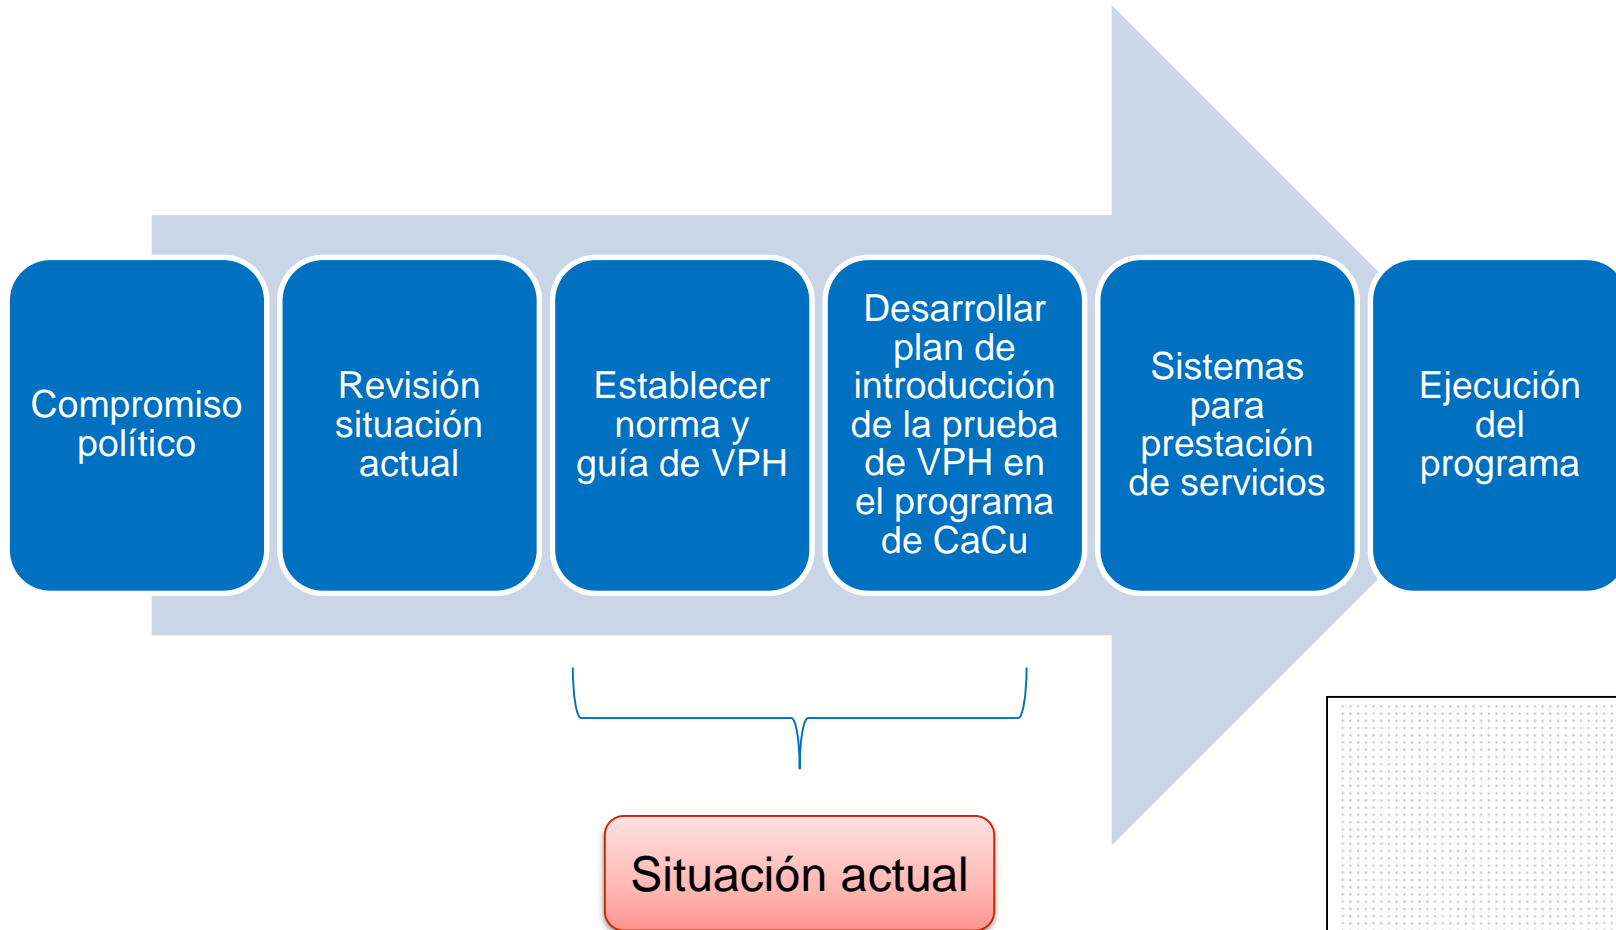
Compromiso político

Revisión situación actual

Establecer norma y guía de VPH

Desarrollar plan de introducción de la prueba de VPH en el programa de CaCu

Sistemas para prestación de servicios

Ejecución del programa

Situación actual